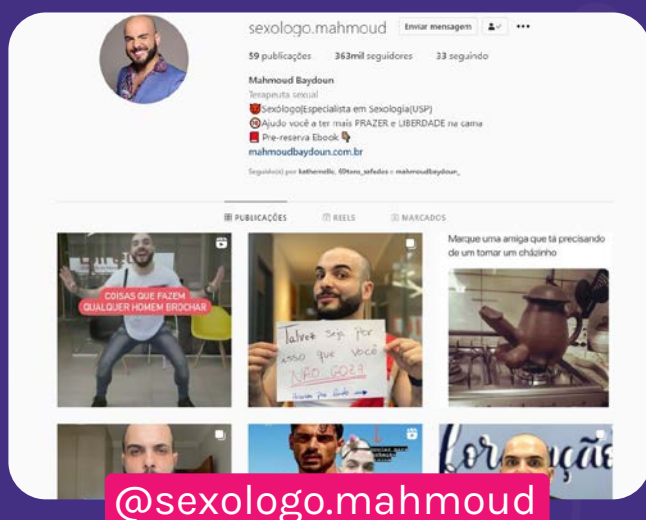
sexologo.mahmoud Enviar mensagem

59 publicações 363mil seguidores 33 seguindo

Mahmoud Baydoun
Terapeuta sexual
😈Sexólogo|Especialista em Sexologia(USP)
🔞Ajudo você a ter mais PRAZER e LIBERDADE na cama
📕 Pre-reserva Ebook 👇
mahmoudbaydoun.com.br

Seguido(a) por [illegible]

PUBLICAÇÕES REELS MARCADOS

COISAS QUE FAZEM QUALQUER HOMEM BROCHAR

Talvez seja por isso que você NÃO GOZA

Marque uma amiga que tá precisando de um tomar um chàzinho

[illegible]

@sexologo.mahmoud